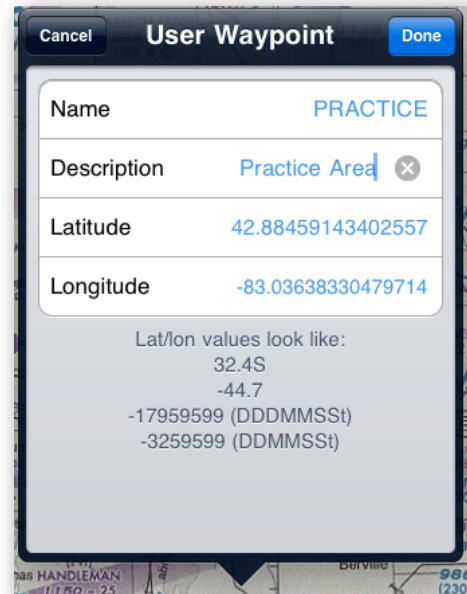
Cancel User Waypoint Done

Name PRACTICE

Description Practice Area

Latitude 42.88459143402557

Longitude -83.03638330479714

Lat/lon values look like:
32.4S
-44.7
-17959599 (DDDMMSSt)
-3259599 (DDMMSSt)

HANDLEMAN
1150 - 25
Berville
986
(230